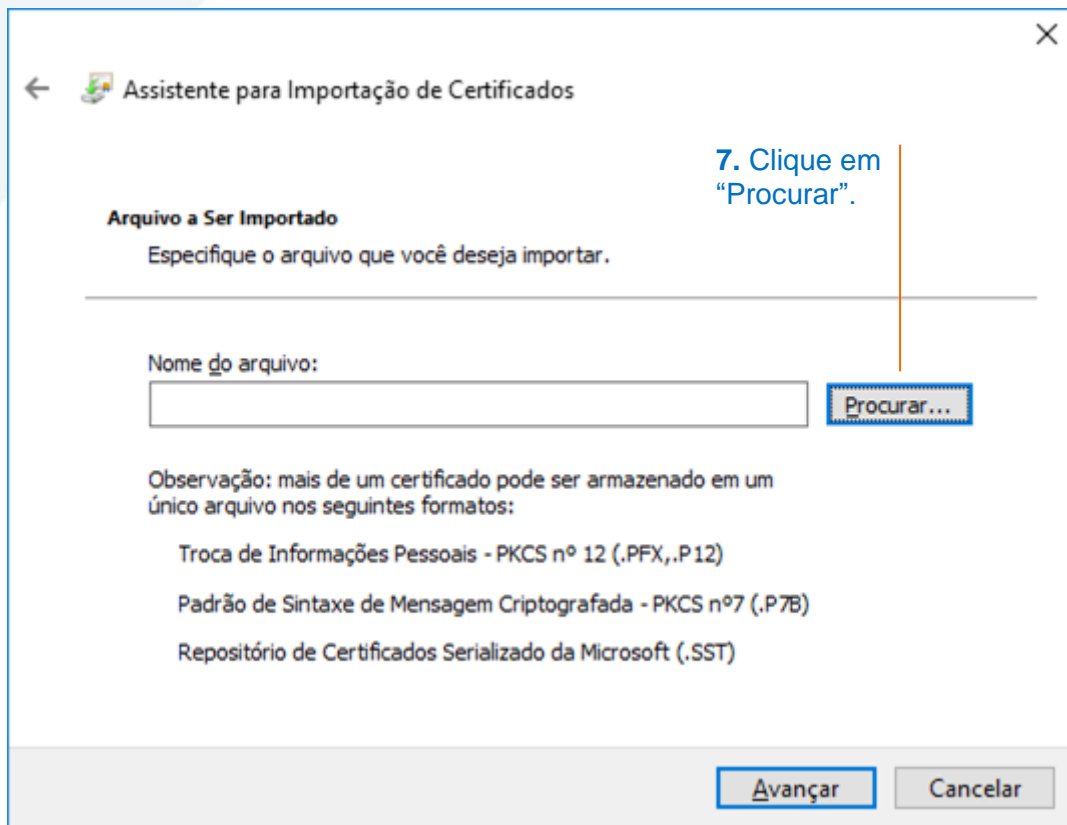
Assistente para Importação de Certificados

7. Clique em “Procurar”.

Arquivo a Ser Importado

Especifique o arquivo que você deseja importar.

Nome do arquivo:

Procurar...

Observação: mais de um certificado pode ser armazenado em um único arquivo nos seguintes formatos:

Troca de Informações Pessoais - PKCS nº 12 (.PFX,.P12)

Padrão de Sintaxe de Mensagem Criptografada - PKCS nº7 (.P7B)

Repositório de Certificados Serializado da Microsoft (.SST)

Avançar

Cancelar